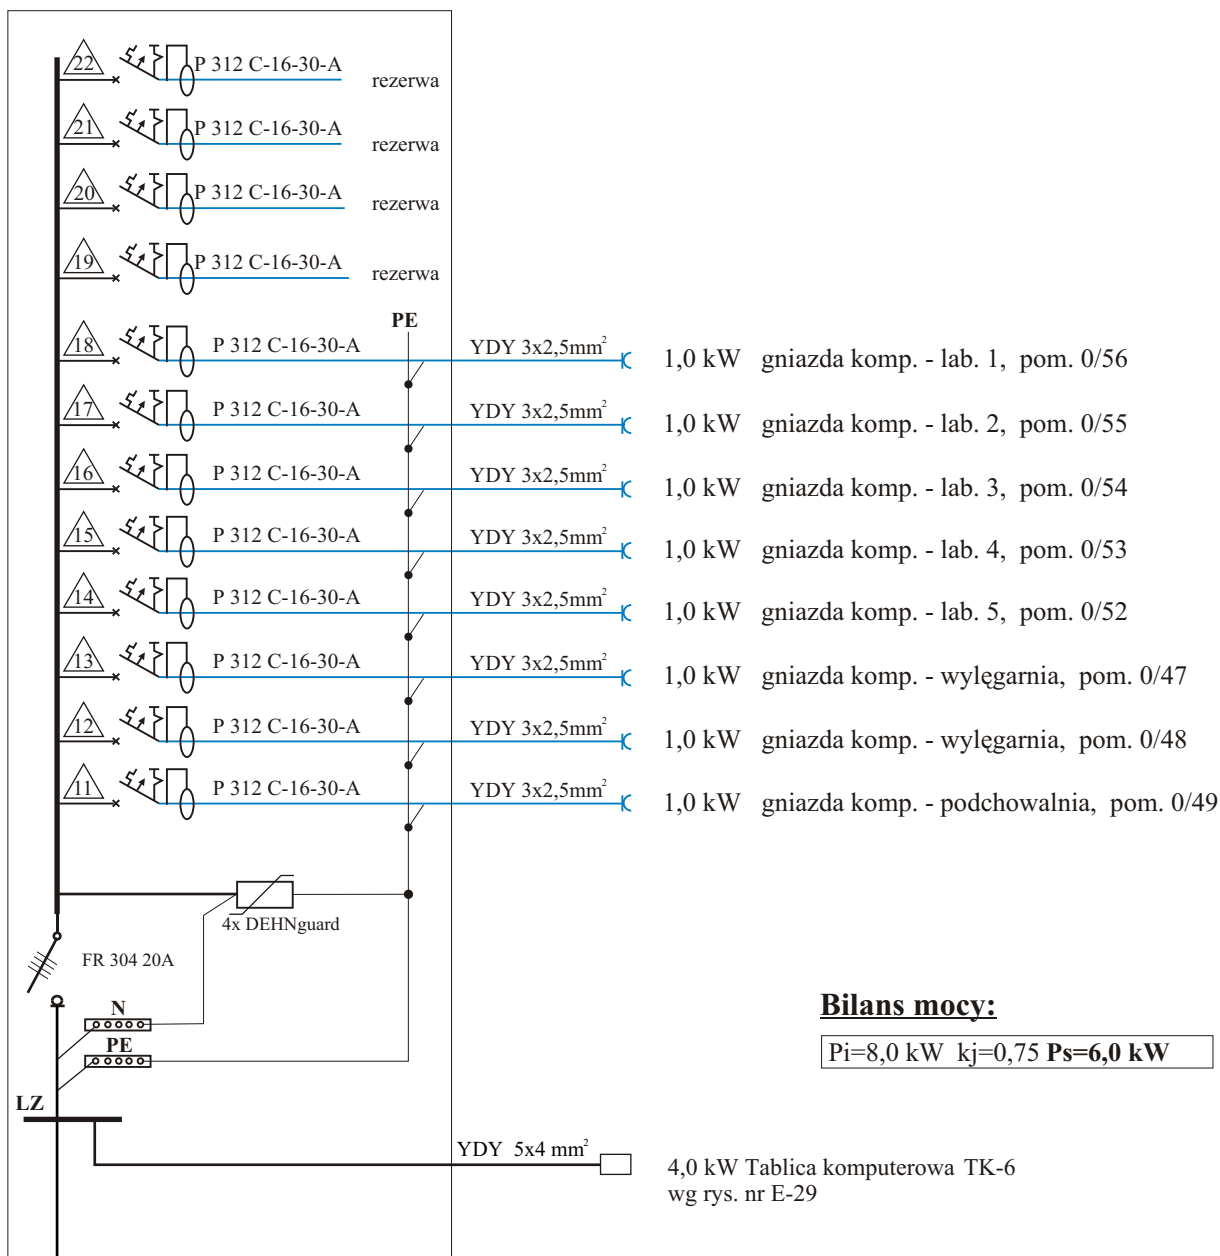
22 P 312 C-16-30-A rezerwa

21 P 312 C-16-30-A rezerwa

20 P 312 C-16-30-A rezerwa

19 P 312 C-16-30-A rezerwa

PE

18 P 312 C-16-30-A YDY 3x2,5mm$^2$ 1,0 kW gniazda komp. - lab. 1, pom. 0/56

17 P 312 C-16-30-A YDY 3x2,5mm$^2$ 1,0 kW gniazda komp. - lab. 2, pom. 0/55

16 P 312 C-16-30-A YDY 3x2,5mm$^2$ 1,0 kW gniazda komp. - lab. 3, pom. 0/54

15 P 312 C-16-30-A YDY 3x2,5mm$^2$ 1,0 kW gniazda komp. - lab. 4, pom. 0/53

14 P 312 C-16-30-A YDY 3x2,5mm$^2$ 1,0 kW gniazda komp. - lab. 5, pom. 0/52

13 P 312 C-16-30-A YDY 3x2,5mm$^2$ 1,0 kW gniazda komp. - wylęgarnia, pom. 0/47

12 P 312 C-16-30-A YDY 3x2,5mm$^2$ 1,0 kW gniazda komp. - wylęgarnia, pom. 0/48

11 P 312 C-16-30-A YDY 3x2,5mm$^2$ 1,0 kW gniazda komp. - podchowalnia, pom. 0/49

4x DEHNguard

FR 304 20A

N

PE

LZ

Bilans mocy:

Pi=8,0 kW kj=0,75 **Ps=6,0 kW**

YDY 5x4 mm$^2$

4,0 kW Tablica komputerowa TK-6
wg rys. nr E-29